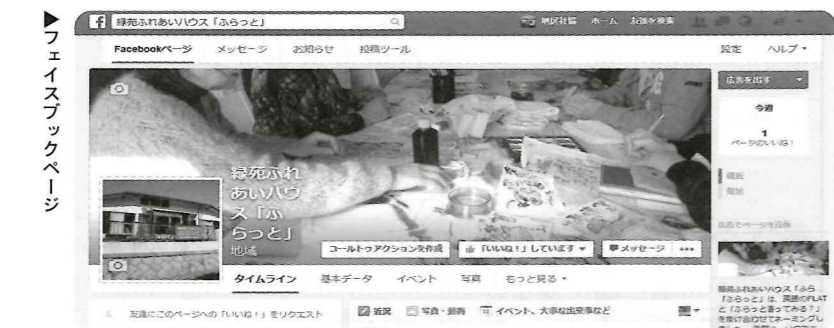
▶フェイスブックページ

緑苑ふれあいハウス「ふらっと」

地区社協 ホーム 友達を検索

Facebookページ メッセージ お知らせ 投稿ツール 設定 ヘルプ▾

広告を出す ▾

今週

1
ページのいいね！

緑苑ふれあいハウス「ふらっと」
地域

コールトゥアクションを作成 「いいね！」しています ▾ メッセージ •••

タイムライン 基本データ イベント 写真 もっと見る ▾

友達にこのページへの「いいね！」をリクエスト

近況 写真・動画 イベント、大事な出来事など

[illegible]